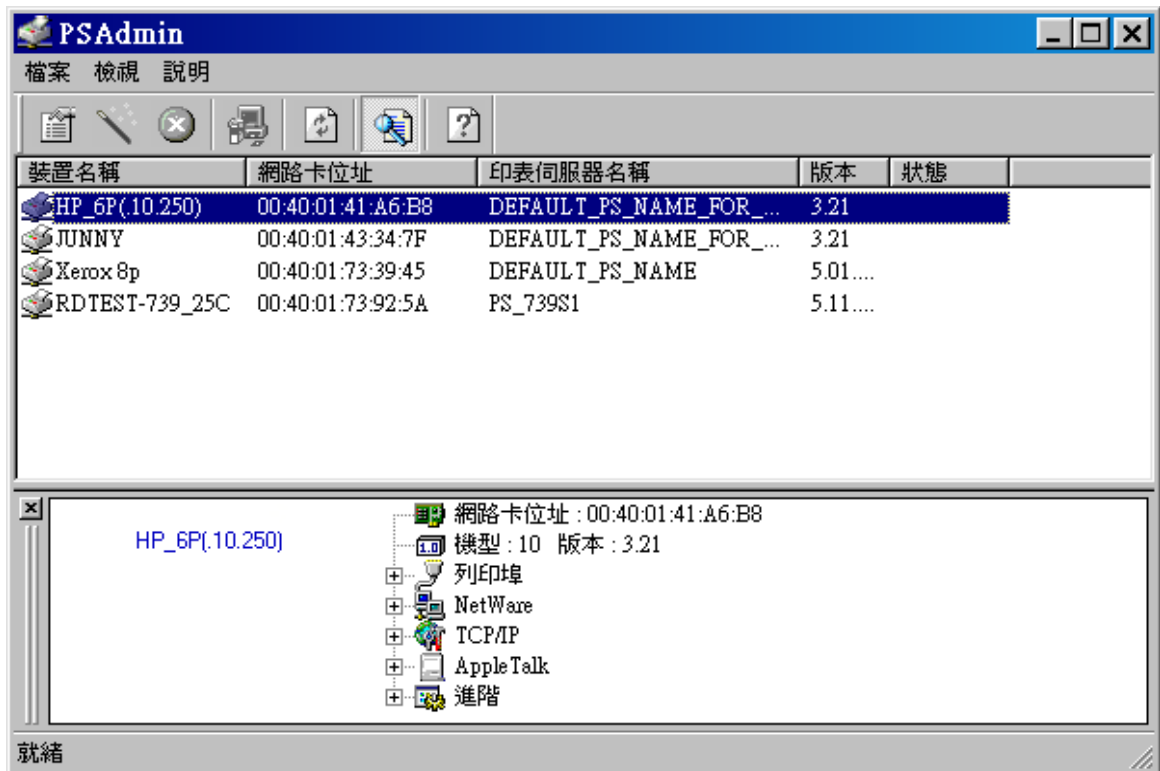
PSAdmin

檔案 檢視 說明

| 裝置名稱 | 網路卡位址 | 印表伺服器名稱 | 版本 | 狀態 |
|---|---|---|---|---|
| HP_6P(.10.250) | 00:40:01:41:A6:B8 | DEFAULT_PS_NAME_FOR_... | 3.21 | |
| JUNNY | 00:40:01:43:34:7F | DEFAULT_PS_NAME_FOR_... | 3.21 | |
| Xerox 8p | 00:40:01:73:39:45 | DEFAULT_PS_NAME | 5.01.... | |
| RDTEST-739_25C | 00:40:01:73:92:5A | PS_739S1 | 5.11.... | |

HP_6P(.10.250)

網路卡位址 : 00:40:01:41:A6:B8
1.0 機型 : 10 版本 : 3.21
列印埠
NetWare
TCP/IP
AppleTalk
進階

就緒